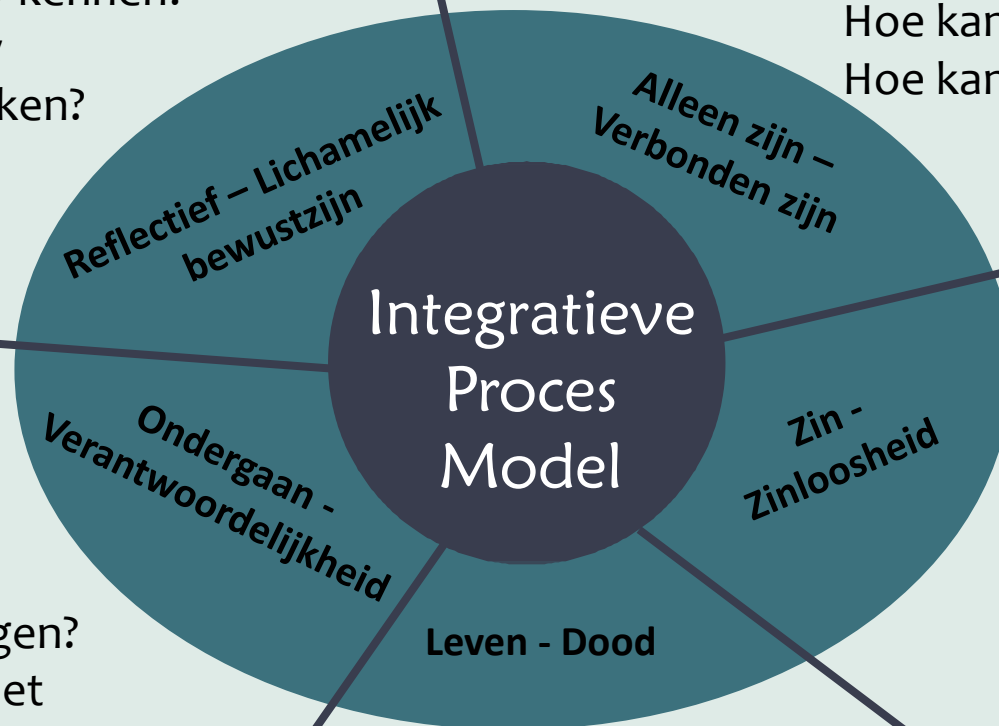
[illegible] kennen?

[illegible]ken?

Hoe kan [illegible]
Hoe kan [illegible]

Reflectief – Lichamelijk bewustzijn

Alleen zijn – Verbonden zijn

Integratieve Proces Model

Ondergaan - Verantwoordelijkheid

Zin - Zinloosheid

Leven - Dood

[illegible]gen?
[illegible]et